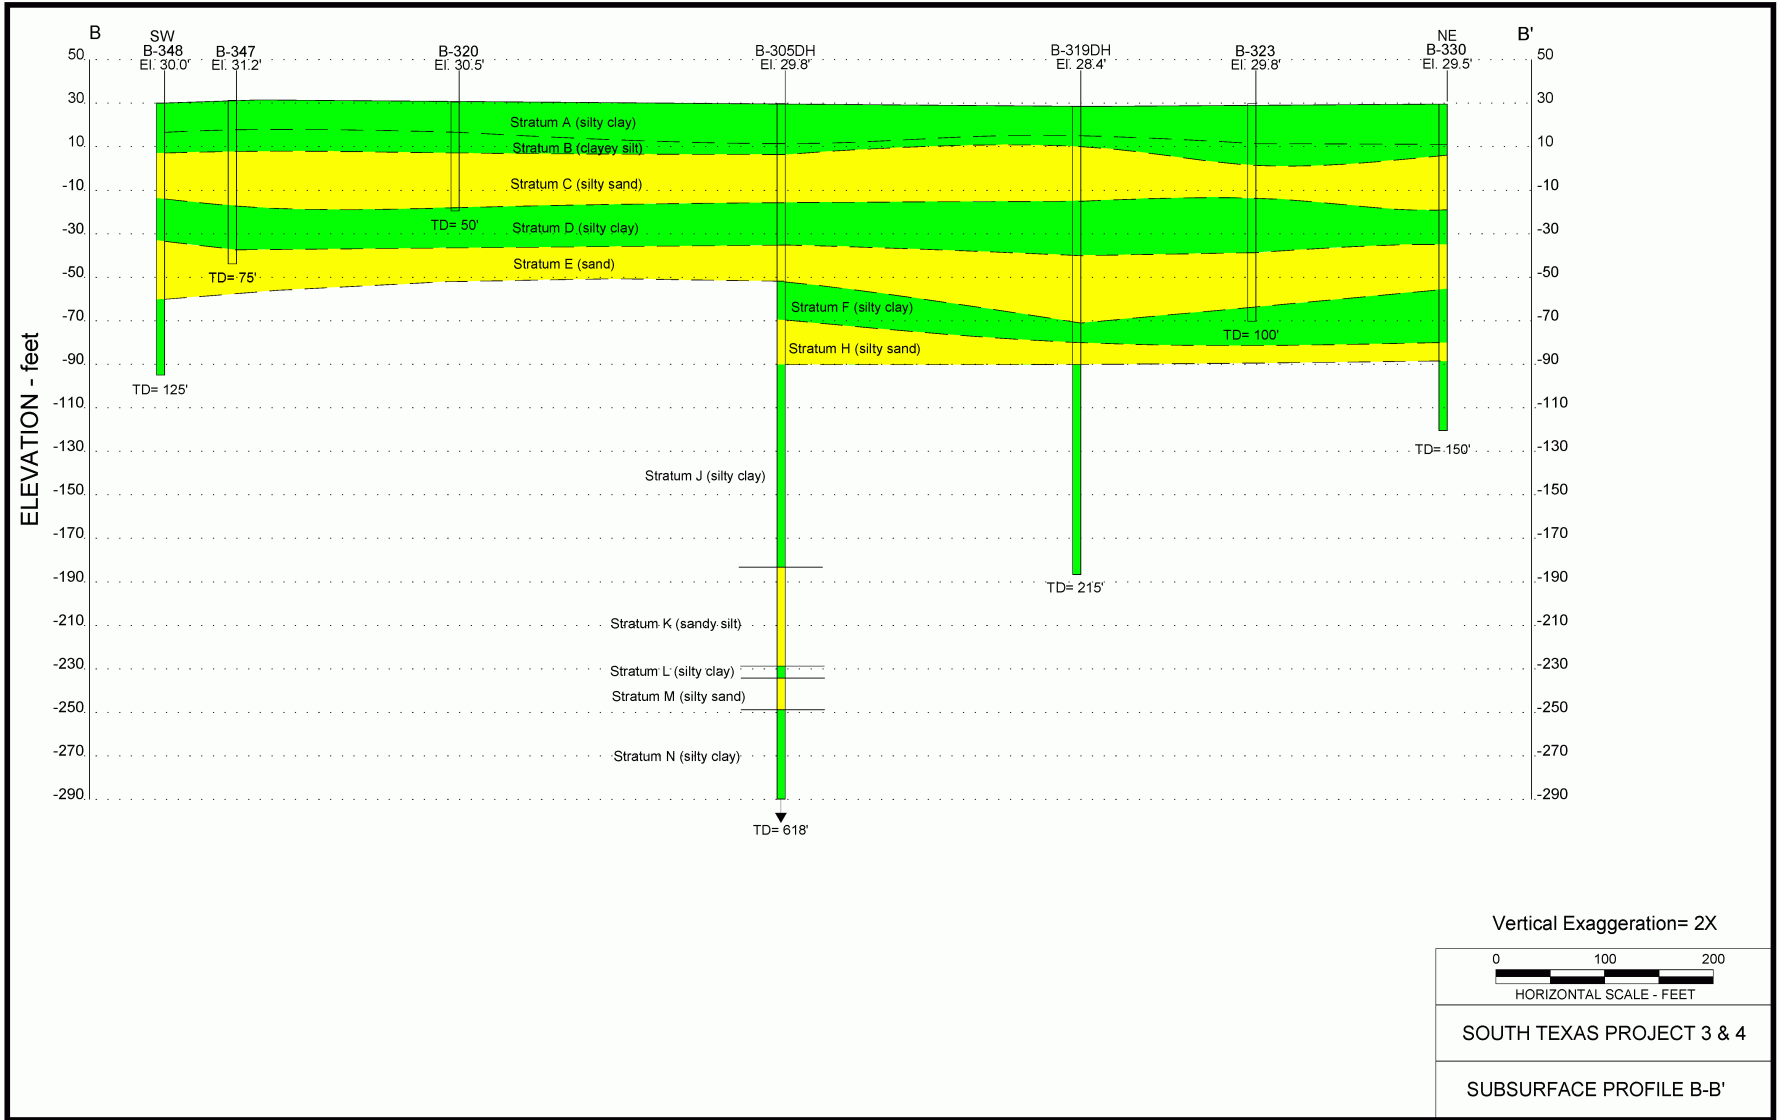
B

SW
B-348
El. 30.0'

B-347
El. 31.2'

B-320
El. 30.5'

B-305DH
El. 29.8'

B-319DH
El. 28.4'

B-323
El. 29.8'

NE
B-330
El. 29.5'

B'

50
30
10
-10
-30
-50
-70
-90
-110
-130
-150
-170
-190
-210
-230
-250
-270
-290

ELEVATION - feet

Stratum A (silty clay)
Stratum B (clayey silt)
Stratum C (silty sand)
TD= 50'
Stratum D (silty clay)
TD= 75'
Stratum E (sand)
Stratum F (silty clay)
TD= 100'
Stratum H (silty sand)
TD= 125'
TD= 150'
Stratum J (silty clay)
TD= 215'
Stratum K (sandy silt)
Stratum L (silty clay)
Stratum M (silty sand)
Stratum N (silty clay)
TD= 618'

50
30
10
-10
-30
-50
-70
-90
-110
-130
-150
-170
-190
-210
-230
-250
-270
-290

Vertical Exaggeration= 2X

0 100 200
HORIZONTAL SCALE - FEET

SOUTH TEXAS PROJECT 3 & 4

SUBSURFACE PROFILE B-B'